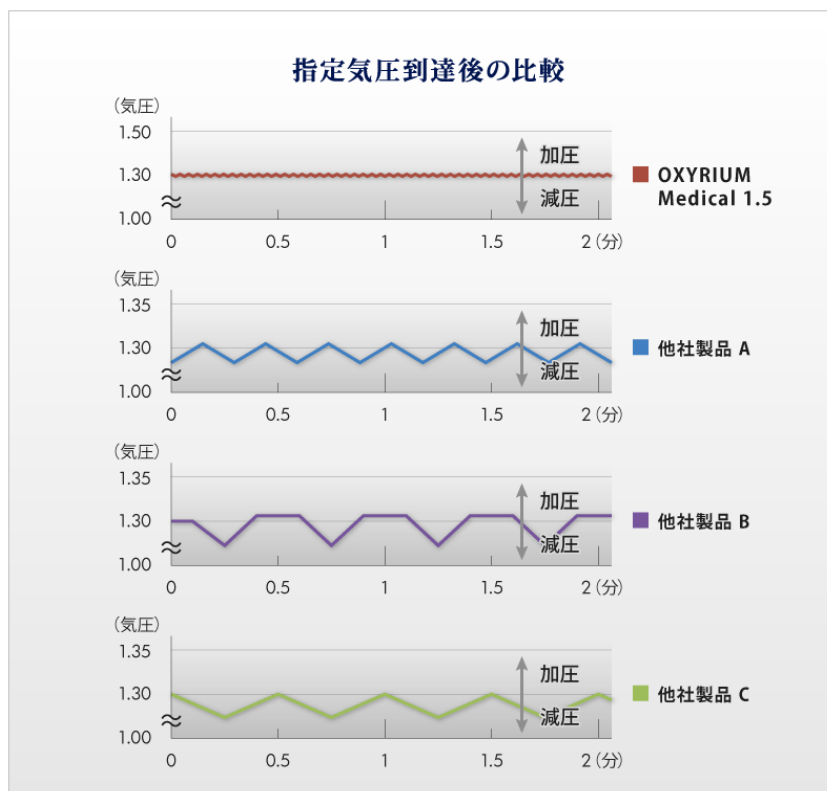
指定気圧到達後の比較

(気圧)
1.50
1.30
1.00
0
0.5
1
1.5
2 (分)
加圧
減圧
OXYRIUM Medical 1.5

(気圧)
1.35
1.30
1.00
0
0.5
1
1.5
2 (分)
加圧
減圧
他社製品 A

(気圧)
1.35
1.30
1.00
0
0.5
1
1.5
2 (分)
加圧
減圧
他社製品 B

(気圧)
1.35
1.30
1.00
0
0.5
1
1.5
2 (分)
加圧
減圧
他社製品 C